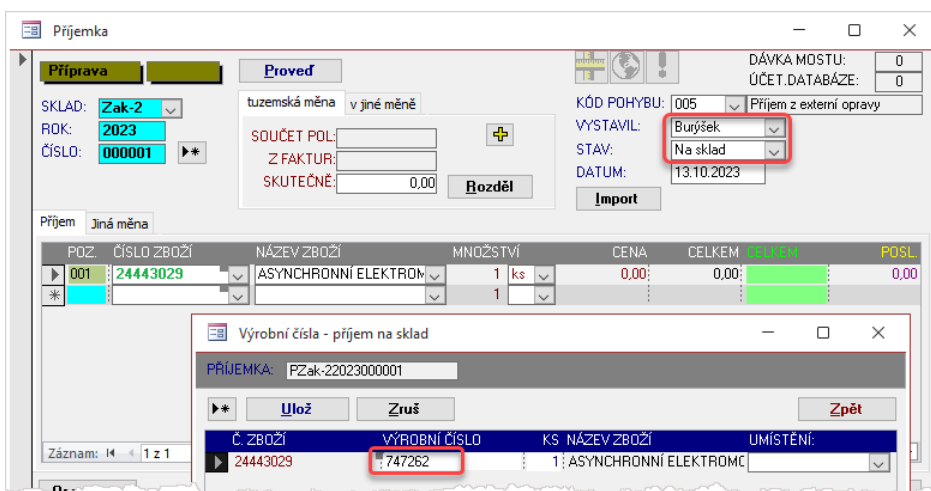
Příjemka

Příprava

Proveď

DÁVKA MOSTU: 0
ÚČET.DATABÁZE: 0

SKLAD: Zak-2
ROK: 2023
ČÍSLO: 000001

tuzemská měna | v jiné měně

SOUČET POL:
Z FAKTUR:
SKUTEČNĚ: 0,00

Rozděl

KÓD POHYBU: 005 Příjem z externí opravy
VYSTAVIL: Burýšek
STAV: Na sklad
DATUM: 13.10.2023

Import

Příjem | Jiná měna

| POZ. | ČÍSLO ZBOŽÍ | NÁZEV ZBOŽÍ | MNOŽSTVÍ | | CENA | CELKEM | CELKEM | POSL. |
|---|---|---|---|---|---|---|---|---|
| 001 | 24443029 | ASYNCHRONNÍ ELEKTROM | 1 | ks | 0,00 | 0,00 | | 0,00 |
| | | | 1 | | | | | |

Záznam: 1 z 1

Výrobní čísla - příjem na sklad

PŘÍJEMKA: PZak-22023000001

Ulož Zruš Zpět

| Č. ZBOŽÍ | VÝROBNÍ ČÍSLO | KS | NÁZEV ZBOŽÍ | UMÍSTĚNÍ: |
|---|---|---|---|---|
| 24443029 | 747262 | 1 | ASYNCHRONNÍ ELEKTROMO | |